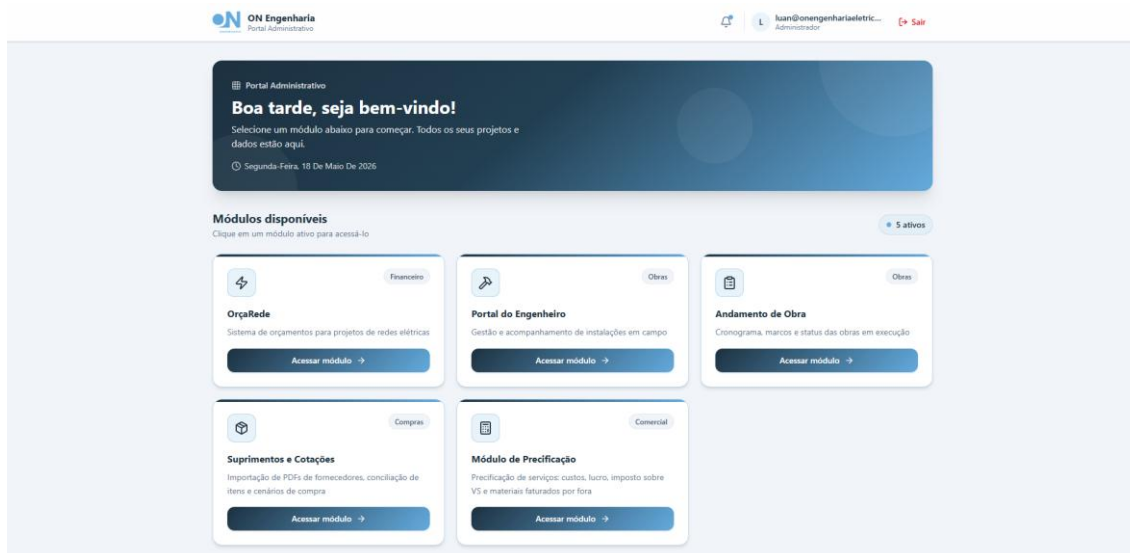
ON Engenharia
Portal Administrativo

L luan@onengenhariaeletric...
Administrador

Sair

Portal Administrativo

Boa tarde, seja bem-vindo!

Selecione um módulo abaixo para começar. Todos os seus projetos e dados estão aqui.

Segunda-Feira, 18 De Maio De 2026

Módulos disponíveis
Clique em um módulo ativo para acessá-lo

5 ativos

Financeiro
OrçaRede
Sistema de orçamentos para projetos de redes elétricas
Acessar módulo →

Obras
Portal do Engenheiro
Gestão e acompanhamento de instalações em campo
Acessar módulo →

Obras
Andamento de Obra
Cronograma, marcos e status das obras em execução
Acessar módulo →

Compras
Suprimentos e Cotações
Importação de PDFs de fornecedores, conciliação de itens e cenários de compra
Acessar módulo →

Comercial
Módulo de Precificação
Precificação de serviços: custos, lucro, imposto sobre VS e materiais faturados por fora
Acessar módulo →